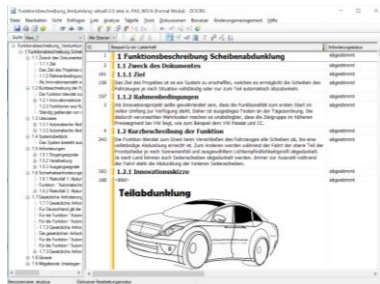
Funktionsbeschreibung Abdunklung - aktuell 2.0 (new in XX6_WS15) (Formal Modul) - DOORS

Datei Bearbeiten Sicht Einfügen Link Analyse Tabelle Tools Diskussionen Benutzer Änderungsmanagement Hilfe

Suche

| ID | Beispiel für ein Lastenheft | Anforderungsstatus |
|---|---|---|
| 1 | 1 Funktionsbeschreibung Scheibenabdunklung | abgestimmt |
| 2 | 1.1 Zweck des Dokumentes | abgestimmt |
| 161 | 1.1.1 Ziel | abgestimmt |
| 156 | Das Ziel des Projektes ist es ein System zu erschaffen, welches es ermöglicht die Scheiben des Fahrzeuges je nach Situation vollständig oder nur zum Teil automatisch abzudunkeln. | abgestimmt |
| 157 | 1.1.2 Rahmenbedingungen | abgestimmt |
| 3 | Als Innovationsprojekt sollte gewährleistet sein, dass die Funktionalität zum ersten Start im vollen Umfang zur Verfügung steht. Daher ist ausgiebiges Testen in der Tagesordnung. Die dadurch verursachten Mehrkosten machen es unabdingbar, dass die Zielgruppe im höheren Preissegment bei VW liegt, wie zum Beispiel dem VW Passat und CC. | abgestimmt |
| 4 | 1.2 Kurzbeschreibung der Funktion | abgestimmt |
| 20 | Die Funktion liefert zum Einen beim Verschließen des Fahrzeuges alle Scheiben ab, bis eine vollständige Abdunklung erreicht ist. Zum Anderen werden während der Fahrt der Seite der Frontscheibe je nach Sonnenstand und ausgewählten Lichtempfindlichkeitsgrad abgedunkelt. Je nach Land können auch Seitenscheiben abgedunkelt werden. Immer zur Auswahl während der Fahrt steht die Abdunklung der hinteren Seitenscheiben. | abgestimmt |
| 163 | 1.2.1 Innovationsskizze | abgestimmt |
| 165 | <Bild> | abgestimmt |

Teilabdunklung

Benutzername: student    Exklusiver Bearbeitungsmodus